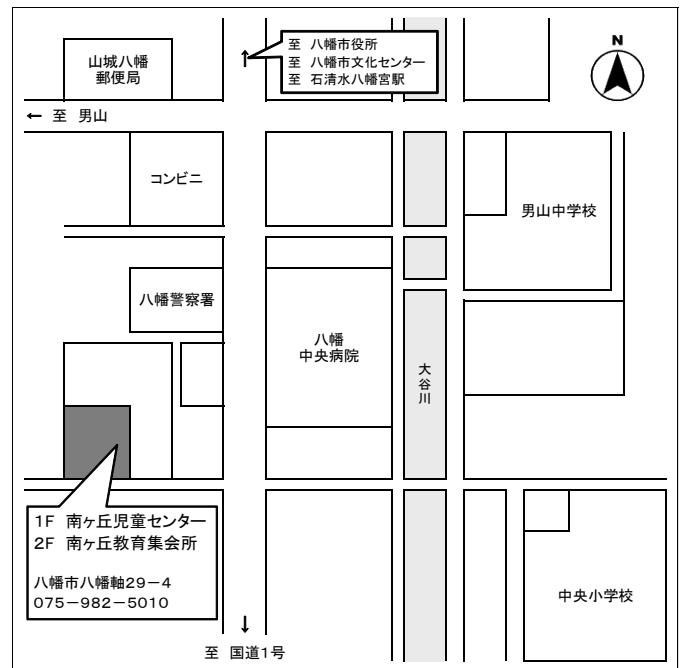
山城八幡
郵便局

至 八幡市役所
至 八幡市文化センター
至 石清水八幡宮駅

N

← 至 男山

コンビニ

男山中学校

八幡警察署

八幡
中央病院

大谷川

1F 南ヶ丘児童センター
2F 南ヶ丘教育集会所

八幡市八幡軸29－4
075－982－5010

中央小学校

至 国道1号